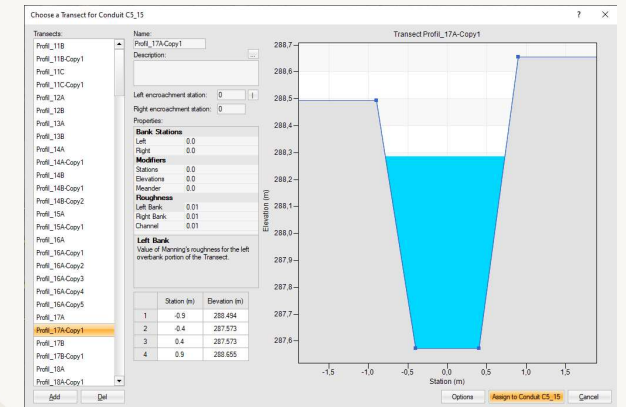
Choose a Transect for Conduit C5_15

?

Transects:

Profil_11B
Profil_11B-Copy1
Profil_11C
Profil_11C-Copy1
Profil_12A
Profil_12B
Profil_13A
Profil_13B
Profil_14A
Profil_14A-Copy1
Profil_14B
Profil_14B-Copy1
Profil_14B-Copy2
Profil_15A
Profil_15A-Copy1
Profil_16A
Profil_16A-Copy1
Profil_16A-Copy2
Profil_16A-Copy3
Profil_16A-Copy4
Profil_16A-Copy5
Profil_17A
Profil_17A-Copy1
Profil_17B
Profil_17B-Copy1
Profil_18A
Profil_18A-Copy1

Add
Del

Name:
Profil_17A-Copy1
Description:
...

Left encroachment station: 0
Right encroachment station: 0

Properties:

| Bank Stations | |
|---|---|
| Left | 0.0 |
| Right | 0.0 |
| **Modifiers** | |
| Stations | 0.0 |
| Elevations | 0.0 |
| Meander | 0.0 |
| **Roughness** | |
| Left Bank | 0.01 |
| Right Bank | 0.01 |
| Channel | 0.01 |

Left Bank
Value of Manning's roughness for the left overbank portion of the Transect.

| | Station (m) | Elevation (m) |
|---|---|---|
| 1 | -0.9 | 288.494 |
| 2 | -0.4 | 287.573 |
| 3 | 0.4 | 287.573 |
| 4 | 0.9 | 288.655 |

Transect Profil_17A-Copy1

288,7
288,6
288,5
288,4
288,3
288,2
288,1
288,0
287,9
287,8
287,7
287,6

Elevation (m)

-1,5 -1,0 -0,5 0,0 0,5 1,0 1,5
Station (m)

Options
Assign to Conduit C5_15
Cancel